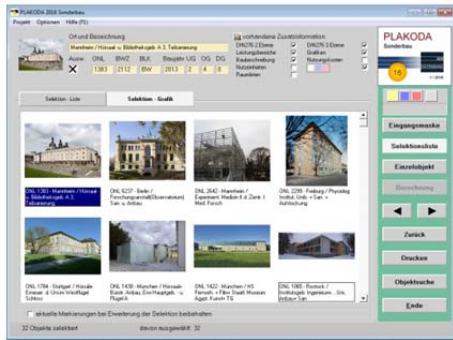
PLAKODA 2016 Sonderbau

Projekt Optionen Hilfe (F1)

Ort und Bezeichnung

Mannheim / Hörsaal- u. Bibliotheksgeb. A 3, Teilsanierung

Aktive ONL BWZ BLK Baujahr UG OG DG

1383 2112 BW 2013 2 4 0

vorhandene Zusatzinformation

DIN276 2.Ebene
Leistungsbereiche
Baubeschreibung
Nutzeinheiten
Raumlisten

DIN276 3.Ebene
Grafiken
Nutzungskosten

PLAKODA Sonderbau

16

Selektion - Liste

Selektion - Grafik

ONL 1383 - Mannheim / Hörsaal- u. Bibliotheksgeb. A 3, Teilsanierung

ONL 6237 - Berlin / Forschungsanstalt/Observatorium / San. u. Anbau

ONL 2482 - Mannheim / Experiment. Medizin II d. Zentr. f. Med. Forsch.

ONL 2299 - Freiburg / Physiolog. Institut, Umb. + San. + Aufstockung

ONL 1784 - Stuttgart / Hörsaale Erweit. d. Univ. Vriodfügel Schloss

ONL 1436 - München / Hörsaal-Bauk. Anbau Erw.Hauptgeb. - u. Flügel

ONL 1422 - München / HS Fernseh + Film Stadt Museum Appart. Kunsth TS

ONL 1065 - Rostock / Institutsgeb. Ingenieurw. - Uni, Anbau San

Eingangsmaske

Selektionsliste

Einzelobjekt

Berechnung

Zurück

Drucken

Objektsuche

Ende

aktuelle Markierungen bei Erweiterung der Selektion beibehalten

32 Objekte selektiert

davon ausgewählt: 32